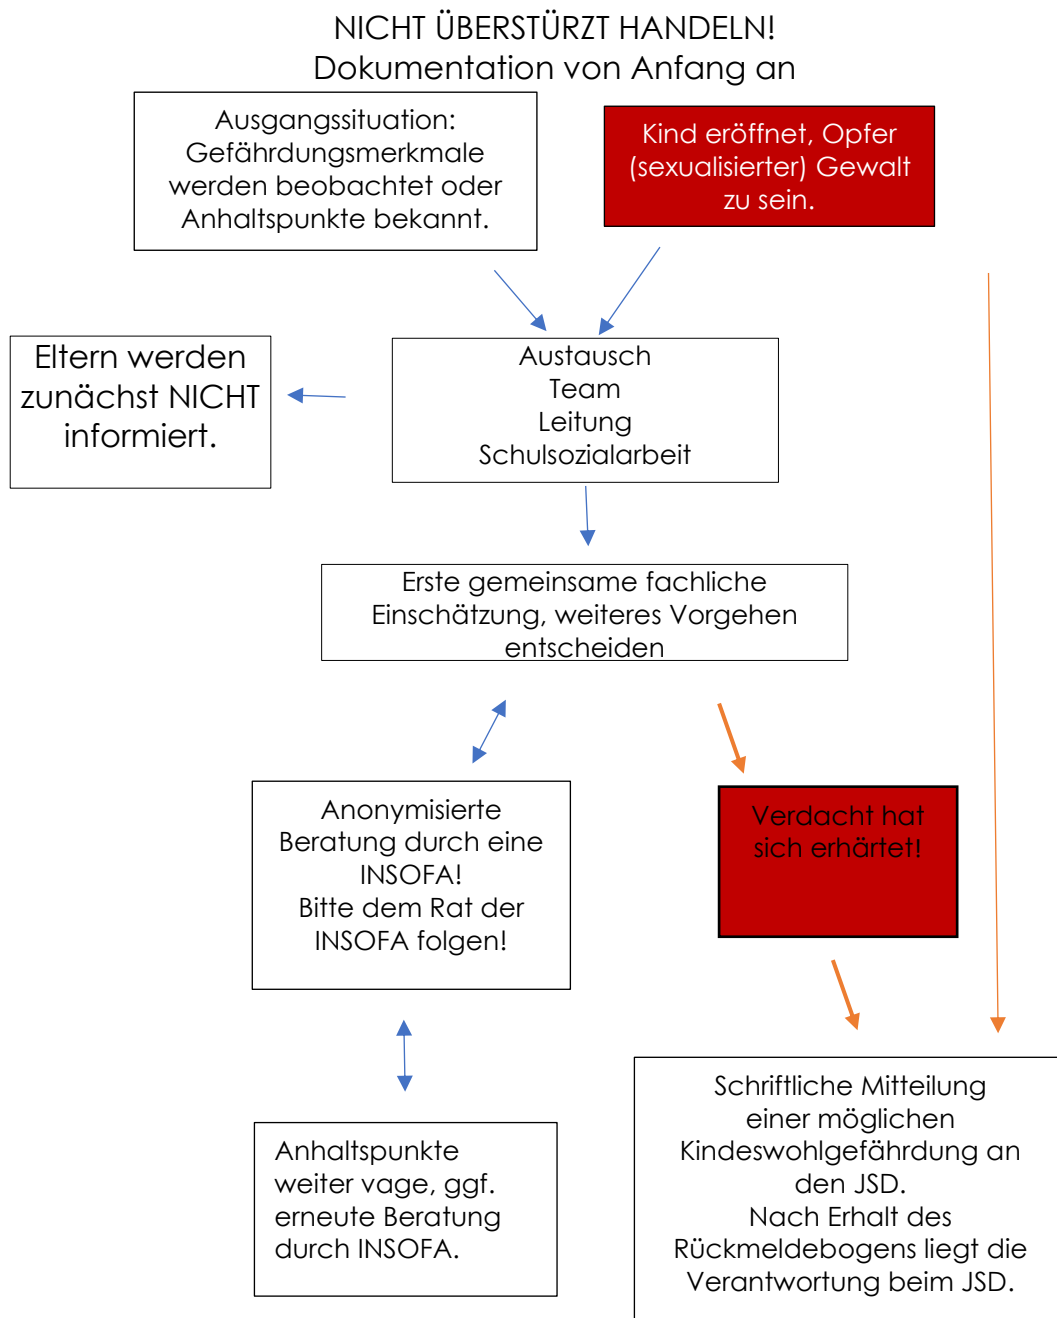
NICHT ÜBERSTÜRZT HANDELN!
Dokumentation von Anfang an

Ausgangssituation: Gefährdungsmerkmale werden beobachtet oder Anhaltspunkte bekannt.

Kind eröffnet, Opfer (sexualisierter) Gewalt zu sein.

Eltern werden zunächst NICHT informiert.

Austausch
Team
Leitung
Schulsozialarbeit

Erste gemeinsame fachliche Einschätzung, weiteres Vorgehen entscheiden

Anonymisierte Beratung durch eine INSOFA!
Bitte dem Rat der INSOFA folgen!

Verdacht hat sich erhärtet!

Anhaltspunkte weiter vage, ggf. erneute Beratung durch INSOFA.

Schriftliche Mitteilung einer möglichen Kindeswohlgefährdung an den JSD.
Nach Erhalt des Rückmeldebogens liegt die Verantwortung beim JSD.